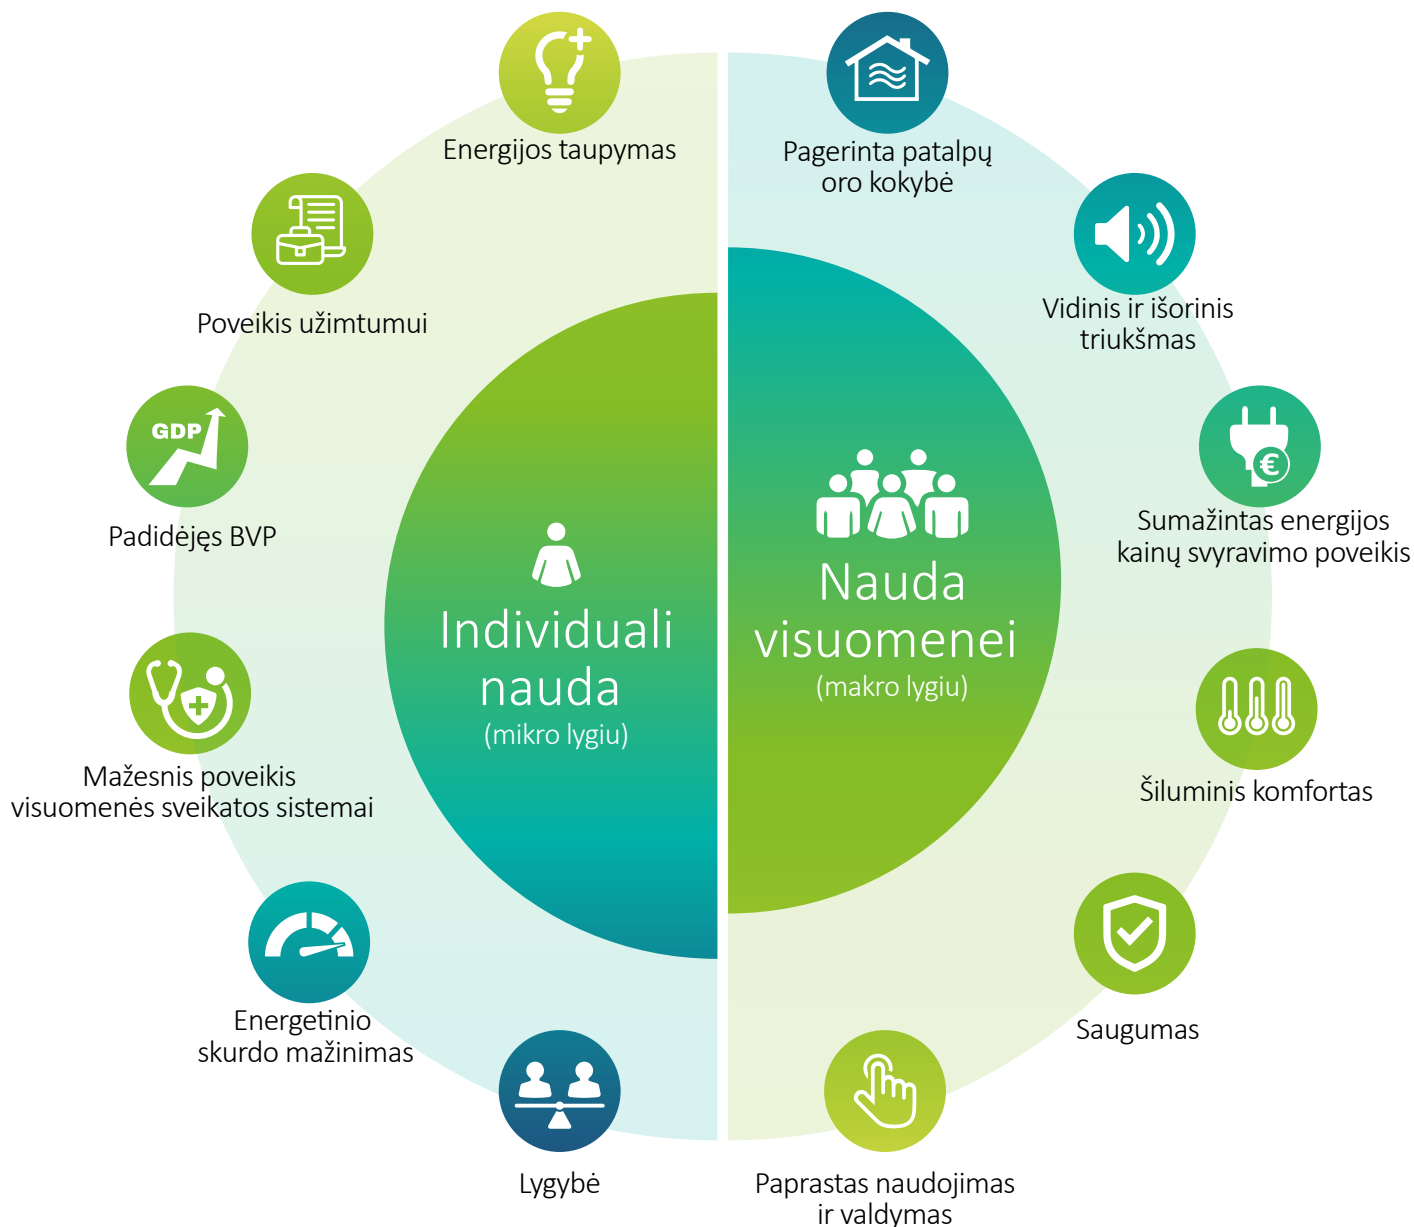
Energijos taupymas

Poveikis užimtumui

GDP

Padidėjęs BVP

Mažesnis poveikis visuomenės sveikatos sistemai

Energetinio skurdo mažinimas

Lygybė

Individuali nauda
(mikro lygiu)

Nauda visuomenei
(makro lygiu)

Pagerinta patalpų oro kokybė

Vidinis ir išorinis triukšmas

€

Sumažintas energijos kainų svyravimo poveikis

Šiluminis komfortas

Saugumas

Paprastas naudojimas ir valdymas